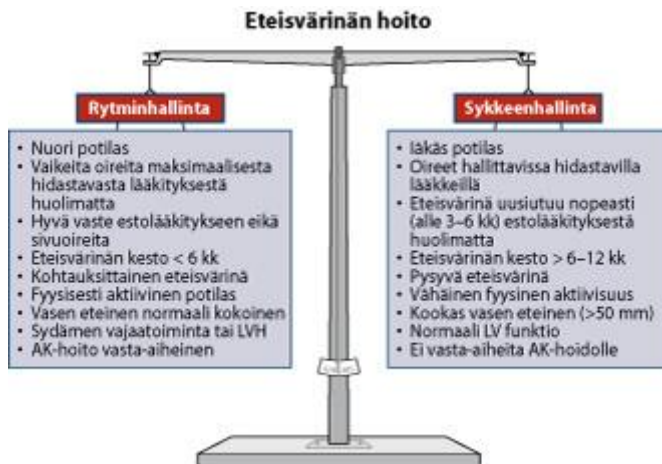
Eteisvärinän hoito

Rytminhallinta

- Nuori potilas
- Vaikeita oireita maksimaalisesta hidastavasta lääkityksestä huolimatta
- Hyvä vaste estolääkitykseen eikä sivuoireita
- Eteisvärinän kesto < 6 kk
- Kohtauksittainen eteisvärinä
- Fyysisesti aktiivinen potilas
- Vasen eteinen normaali kokoinen
- Sydämen vajaatoiminta tai LVH
- AK-hoito vasta-aiheinen

Sykkeenhallinta

- Iäkäs potilas
- Oireet hallittavissa hidastavilla lääkkeillä
- Eteisvärinä uusiutuu nopeasti (alle 3–6 kk) estolääkityksestä huolimatta
- Eteisvärinän kesto > 6–12 kk
- Pysyvä eteisvärinä
- Vähäinen fyysinen aktiivisuus
- Kookas vasen eteinen (>50 mm)
- Normaali LV funktio
- Ei vasta-aiheita AK-hoidolle